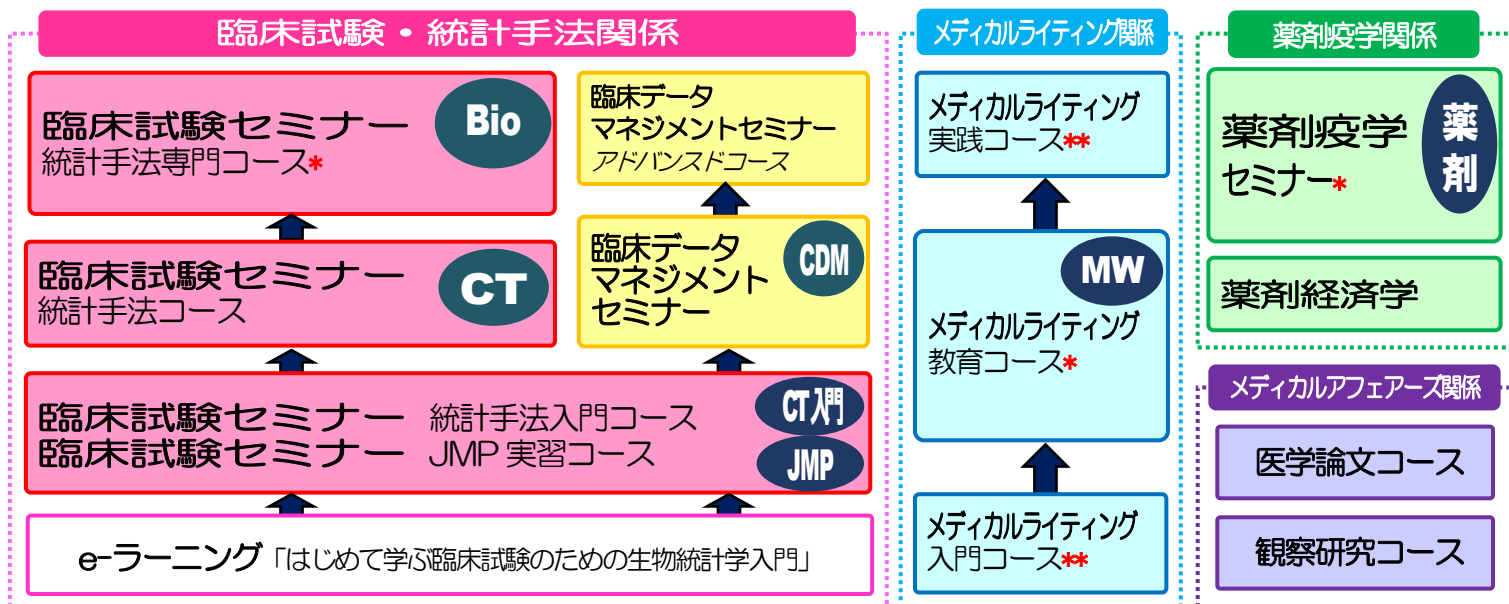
臨床試験・統計手法関係

臨床試験セミナー
統計手法専門コース*
Bio

臨床データマネジメントセミナー
アドバンスドコース

臨床試験セミナー
統計手法コース
CT

臨床データマネジメントセミナー
CDM

臨床試験セミナー 統計手法入門コース
臨床試験セミナー JMP 実習コース
CT入門
JMP

e-ラーニング「はじめて学ぶ臨床試験のための生物統計学入門」

メディカルライティング関係

メディカルライティング
実践コース**

MW
メディカルライティング
教育コース*

メディカルライティング
入門コース**

薬剤疫学関係

薬剤疫学セミナー*
薬剤

薬剤経済学

メディカルアフェアーズ関係

医学論文コース

観察研究コース